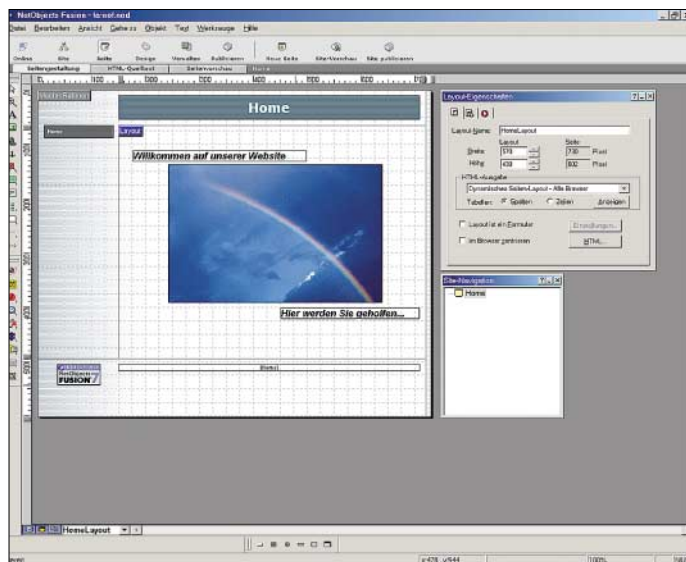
NetObjects Fusion - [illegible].nod

Datei Bearbeiten Ansicht Gehe zu Objekt Text Werkzeuge Hilfe

Online Site Seite Design Verwalten Publizieren Neue Seite Site-Vorschau Site publizieren

Seitengestaltung HTML-Quelltext Seitenvorschau

Home

Layout

Willkommen auf unserer Website

Hier werden Sie geholfen...

FUSION

Layout-Eigenschaften

Layout-Name: HomeLayout

Layout Seite

Breite 570 730 Pixel

Höhe 438 802 Pixel

HTML-Ausgabe

Dynamisches Seiten-Layout - Alle Browser

Tabellen: Spalten Zeilen Anzeigen

Layout ist ein Formular Einstellungen...

Im Browser zentrieren HTML...

Site-Navigation

Home

HomeLayout

100%